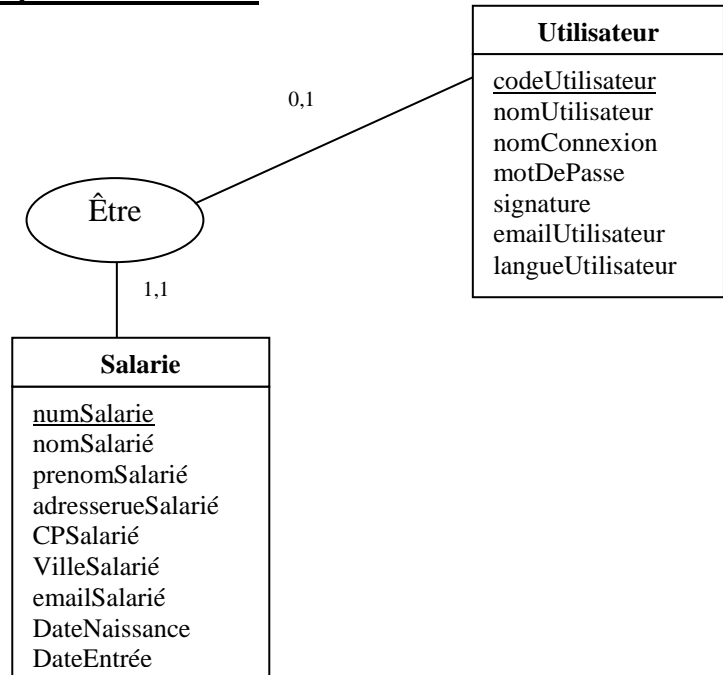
Utilisateur

codeUtilisateur
nomUtilisateur
nomConnexion
motDePasse
signature
emailUtilisateur
langueUtilisateur

0,1

Être

1,1

Salarie

numSalarie
nomSalarié
prenomSalarié
adresserueSalarié
CPSalarié
VilleSalarié
emailSalarié
DateNaissance
DateEntrée